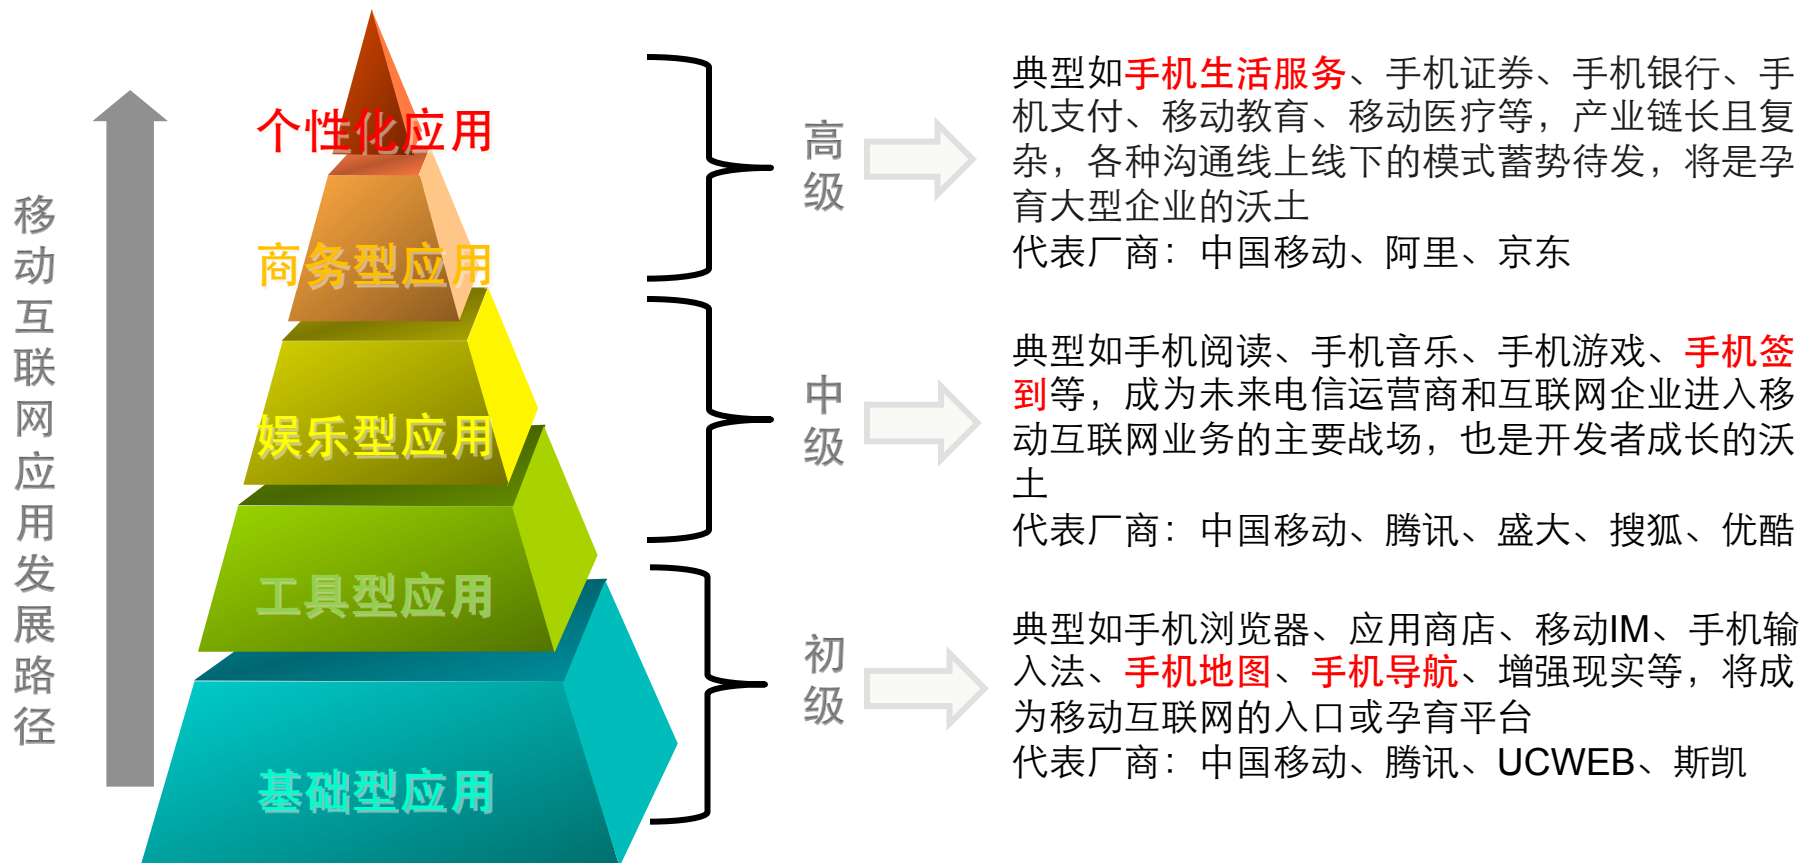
移动互联网应用发展路径

个性化应用

商务型应用

娱乐型应用

工具型应用

基础型应用

高级

中级

初级

典型如手机生活服务、手机证券、手机银行、手机支付、移动教育、移动医疗等，产业链长且复杂，各种沟通线上线下的模式蓄势待发，将是孕育大型企业的沃土
代表厂商：中国移动、阿里、京东

典型如手机阅读、手机音乐、手机游戏、手机签到等，成为未来电信运营商和互联网企业进入移动互联网业务的主要战场，也是开发者成长的沃土
代表厂商：中国移动、腾讯、盛大、搜狐、优酷

典型如手机浏览器、应用商店、移动IM、手机输入法、手机地图、手机导航、增强现实等，将成为移动互联网的入口或孕育平台
代表厂商：中国移动、腾讯、UCWEB、斯凯